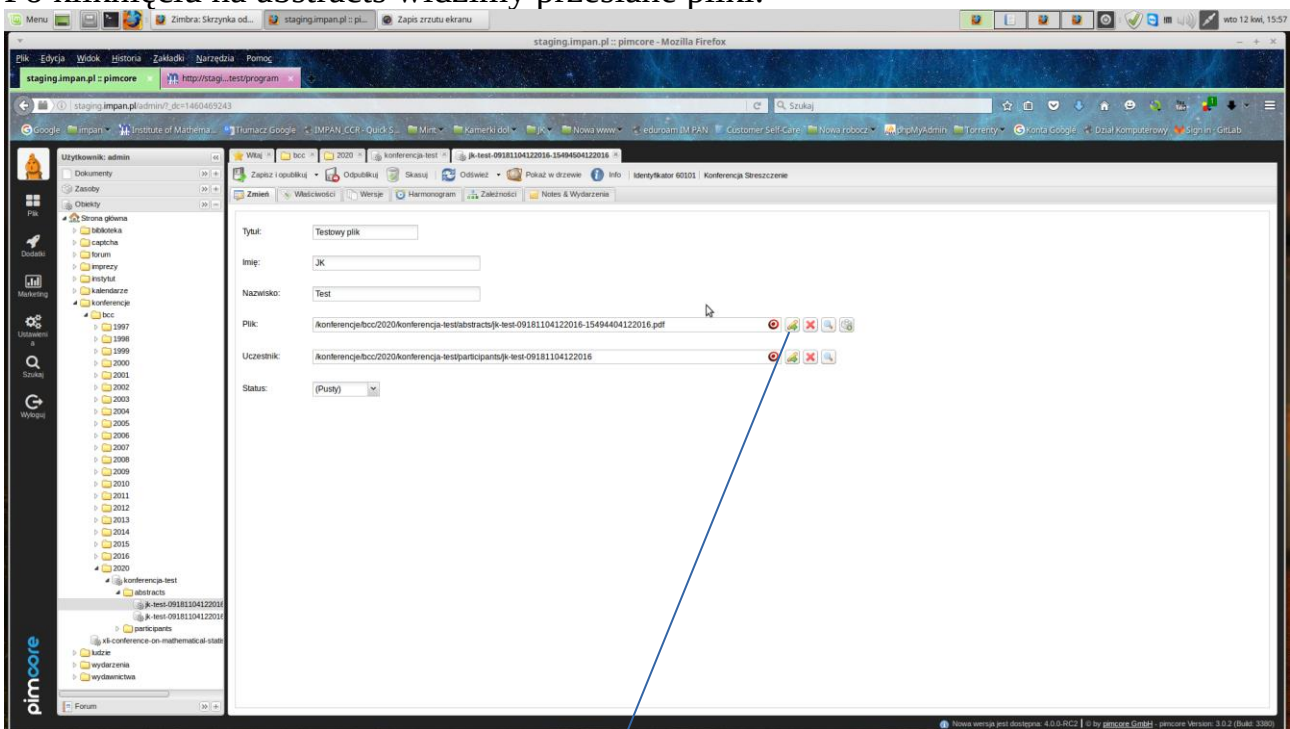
Po kliknięciu na abstracts widzimy przesłane pliki.

Menu Zimbra: Skrzynka od... staging.impan.pl :: pi... Zapis zrzutu ekranu wto 12 kwi, 15:57

staging.impan.pl :: pimcore - Mozilla Firefox

Plik Edycja Widok Historia Zakładki Narzędzia Pomoc

staging.impan.pl :: pimcore http://stagi...test/program

staging.impan.pl/admin/?_dc=1460469243 Szukaj

Google impan Institute of Mathema... Tłumacz Google IMPAN_CCR - Quick S... Mint Kamerki dol JK Nowa www eduroam IM PAN Customer Self-Care Nowa robocz phpMyAdmin Torrenty Konta Google Dział Komputerowy Sign in · GitLab

Użytkownik: admin

Dokumenty
Zasoby
Obiekty

Strona główna
biblioteka
captcha
forum
imprezy
instytut
kalendarze
konferencje
bcc
1997
1998
1999
2000
2001
2002
2003
2004
2005
2006
2007
2008
2009
2010
2011
2012
2013
2014
2015
2016
2020
konferencja-test
abstracts
jk-test-09181104122016
jk-test-09181104122016
participants
xli-conference-on-mathematical-statis
ludzie
wydarzenia
wydawnictwa

Forum

Plik
Dodatki
Marketing
Ustawienia
Szukaj
Wyloguj

pimcore

Witaj bcc 2020 konferencja-test jk-test-09181104122016-15494504122016

Zapisz i opublikuj Odpublikuj Skasuj Odśwież Pokaż w drzewie Info Identyfikator 60101 Konferencja Streszczenie

Zmień Właściwości Wersje Harmonogram Zależności Notes & Wydarzenia

Tytuł: Testowy plik

Imię: JK

Nazwisko: Test

Plik: /konferencje/bcc/2020/konferencja-test/abstracts/jk-test-09181104122016-15494404122016.pdf

Uczestnik: /konferencje/bcc/2020/konferencja-test/participants/jk-test-09181104122016

Status: (Pusty)

Nowa wersja jest dostępna: 4.0.0-RC2 | © by pimcore GmbH - pimcore Version: 3.0.2 (Build: 3380)